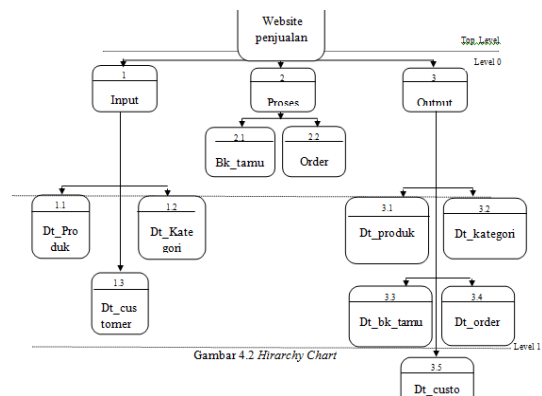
Website penjualan

Top Level

Level 0

1
Input

2
Proses

3
Output

2.1
Bk_tamu

2.2
Order

1.1
Dt_Pro duk

1.2
Dt_Kate gori

1.3
Dt_cus tomer

3.1
Dt_produk

3.2
Dt_kategori

3.3
Dt_bk_tamu

3.4
Dt_order

3.5
Dt_custo

Level 1

Gambar 4.2 *Hirarchy Chart*